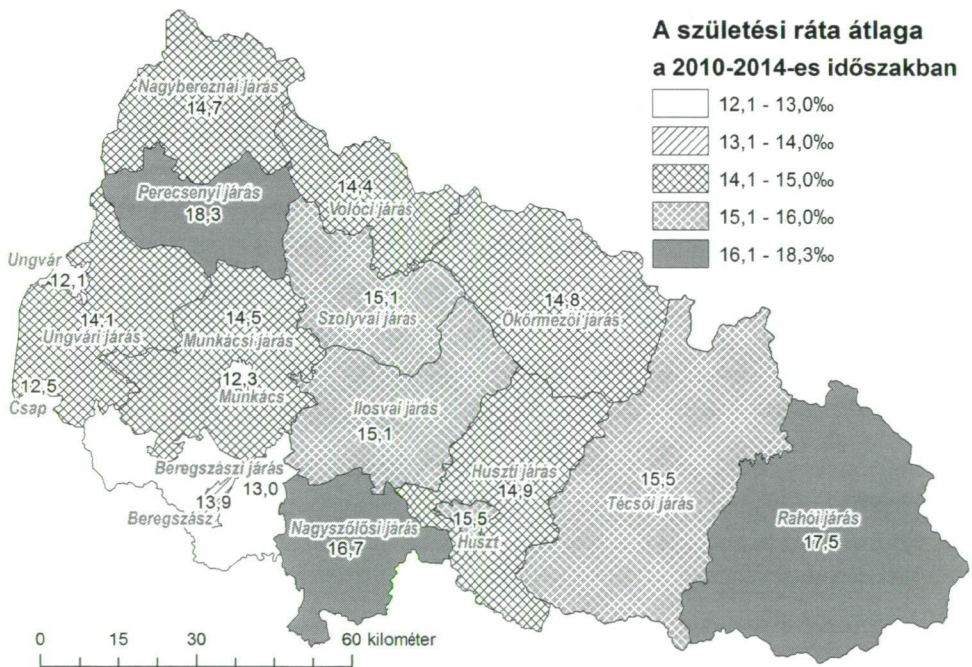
A születési ráta átlaga a 2010-2014-es időszakban

12,1 - 13,0‰
13,1 - 14,0‰
14,1 - 15,0‰
15,1 - 16,0‰
16,1 - 18,3‰

Nagybereznai járás
14,7
Perecsenyi járás
18,3
14,4
Volóci járás
Ungvár
12,1
14,1
Ungvári járás
14,5
Munkácsi járás
15,1
Szolyvai járás
14,8
Ökörmezői járás
12,5
Csap
12,3
Munkács
Ilosvai járás
15,1
Beregszászi járás
13,0
13,9
Beregszász
Huszti járás
14,9
15,5
Técsői járás
Nagyszőlősi járás
16,7
15,5
Huszt
Rahói járás
17,5

0 15 30 60 kilométer